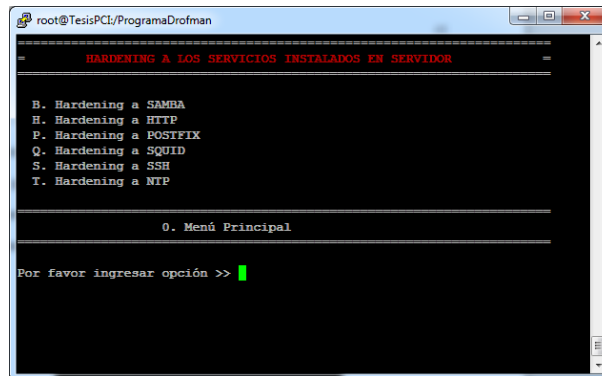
root@TesisPCI:/ProgramaDrofman

=================================================================
=          HARDENING A LOS SERVICIOS INSTALADOS EN SERVIDOR          =
=================================================================

B. Hardening a SAMBA
H. Hardening a HTTP
P. Hardening a POSTFIX
Q. Hardening a SQUID
S. Hardening a SSH
T. Hardening a NTP

=================================================================
0. Menú Principal
=================================================================

Por favor ingresar opción >>